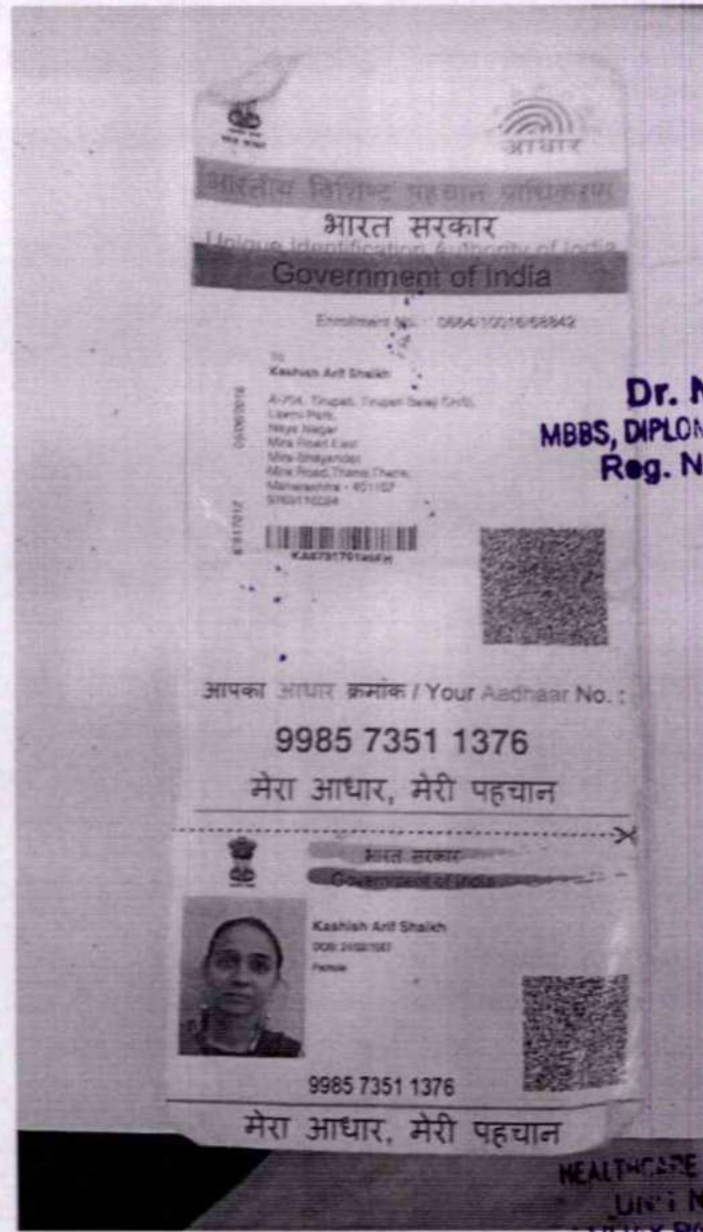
आधार

भारतीय विशिष्ट पहचान प्राधिकरण
भारत सरकार
Unique Identification Authority of India
Government of India

Enrollment No.: 0684/10016/68842

To
Kashish Arif Shaikh
A-704, Tirupati, Tirupati Balaji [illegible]
Laxmi Park
Naya Nagar
Mira Road East
Mira-Bhayandar
Mira Road,Thane,Thane,
Maharashtra - 401107
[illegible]

KA479170146FH

आपका आधार क्रमांक / Your Aadhaar No. :
9985 7351 1376
मेरा आधार, मेरी पहचान

भारत सरकार
Government of India
Kashish Arif Shaikh
DOB: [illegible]
Female
9985 7351 1376
मेरा आधार, मेरी पहचान

Dr. N
MBBS, DIPLOM
Reg. N

HEALTHCARE
UNIT N